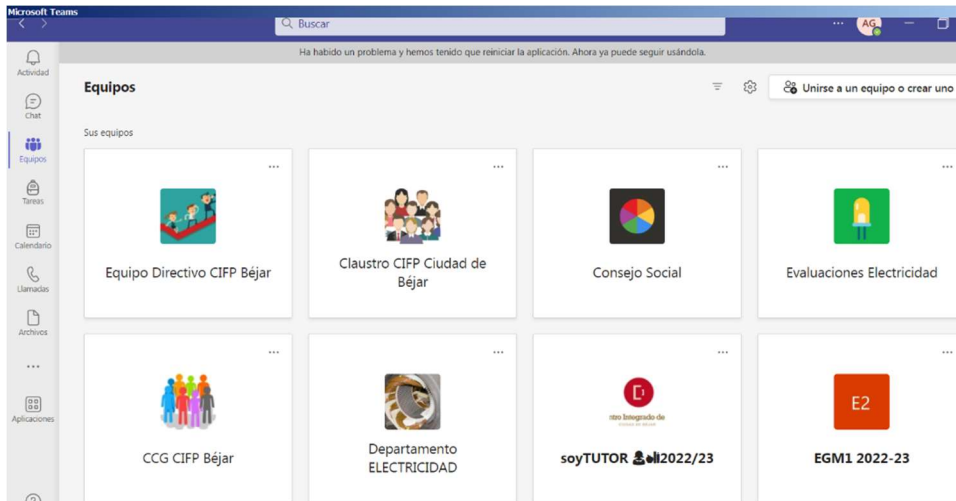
Microsoft Teams

Buscar

...

AG

Ha habido un problema y hemos tenido que reiniciar la aplicación. Ahora ya puede seguir usándola.

Actividad

Chat

Equipos

Tareas

Calendario

Llamadas

Archivos

...

Aplicaciones

Equipos

Unirse a un equipo o crear uno

Sus equipos

...

Equipo Directivo CIFP Béjar

...

Claustro CIFP Ciudad de Béjar

...

Consejo Social

...

Evaluaciones Electricidad

...

CCG CIFP Béjar

...

Departamento ELECTRICIDAD

...

ntro Integrado de

soyTUTOR 2022/23

...

E2

EGM1 2022-23